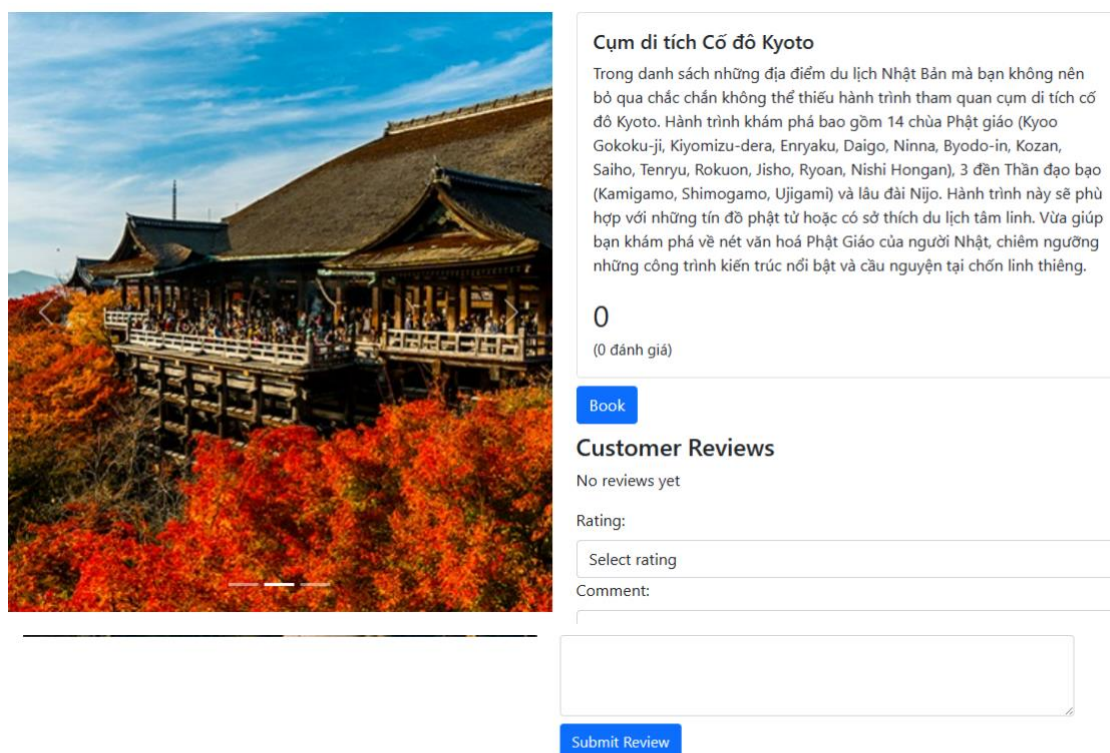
Cụm di tích Cố đô Kyoto

Trong danh sách những địa điểm du lịch Nhật Bản mà bạn không nên bỏ qua chắc chắn không thể thiếu hành trình tham quan cụm di tích cố đô Kyoto. Hành trình khám phá bao gồm 14 chùa Phật giáo (Kyoo Gokoku-ji, Kiyomizu-dera, Enryaku, Daigo, Ninna, Byodo-in, Kozan, Saiho, Tenryu, Rokuon, Jisho, Ryoan, Nishi Hongan), 3 đền Thần đạo bạo (Kamigamo, Shimogamo, Ujigami) và lâu đài Nijo. Hành trình này sẽ phù hợp với những tín đồ phật tử hoặc có sở thích du lịch tâm linh. Vừa giúp bạn khám phá về nét văn hoá Phật Giáo của người Nhật, chiêm ngưỡng những công trình kiến trúc nổi bật và cầu nguyện tại chốn linh thiêng.

0
(0 đánh giá)

Book

Customer Reviews

No reviews yet

Rating:

Select rating

Comment:

Submit Review